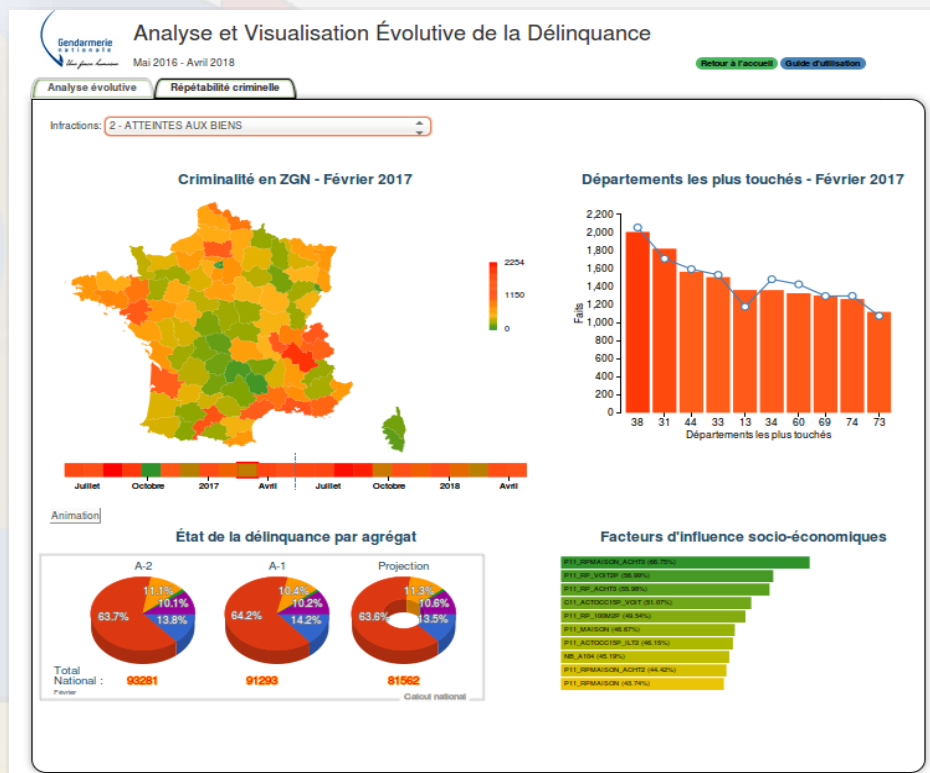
Gendarmerie nationale

Analyse et Visualisation Évolutive de la Délinquance

Mai 2016 - Avril 2018

Retour à l'accueil Guide d'utilisation

Analyse évolutive Répétabilité criminelle

Infractions: 2 - ATTEINTES AUX BIENS

Criminalité en ZGN - Février 2017

2254
1150
0

Juillet Octobre 2017 Avril Juillet Octobre 2018 Avril

Animation

Départements les plus touchés - Février 2017

2,200
2,000
1,800
1,600
1,400
1,200
1,000
800
600
400
200
0

Faits

38 31 44 33 13 34 60 69 74 73

Départements les plus touchés

État de la délinquance par agrégat

A-2
11.1%
10.1%
63.7%
13.8%

A-1
10.4%
10.2%
64.2%
14.2%

Projection
11.3%
10.6%
63.6%
13.5%

Total National : 93281 91293 81562

Février

Calcul national

Facteurs d'influence socio-économiques

P11_RPMAISON_ACHT3 (66.75%)
P11_RP_VOIT2P (56.98%)
P11_RP_ACHT3 (55.98%)
C11_ACTOCC15P_VOIT (51.07%)
P11_RP_100M2P (49.54%)
P11_MAISON (46.67%)
P11_ACTOCC15P_ILT2 (46.15%)
NB_A104 (45.19%)
P11_RPMAISON_ACHT2 (44.42%)
P11_RPMAISON (43.74%)